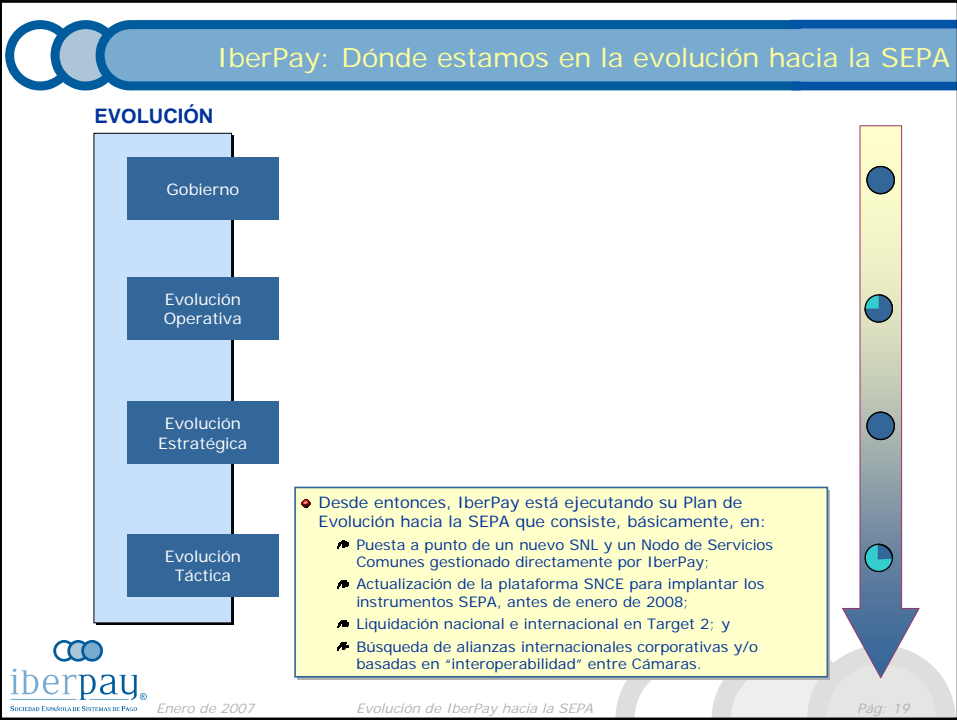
IberPay: Dónde estamos en la evolución hacia la SEPA

EVOLUCIÓN

Gobierno

Evolución Operativa

Evolución Estratégica

Evolución Táctica

Desde entonces, IberPay está ejecutando su Plan de Evolución hacia la SEPA que consiste, básicamente, en:

Puesta a punto de un nuevo SNL y un Nodo de Servicios Comunes gestionado directamente por IberPay;

Actualización de la plataforma SNCE para implantar los instrumentos SEPA, antes de enero de 2008;

Liquidación nacional e internacional en Target 2; y

Búsqueda de alianzas internacionales corporativas y/o basadas en "interoperabilidad" entre Cámaras.

iberpay®
Sociedad Española de Sistemas de Pago

Enero de 2007

Evolución de IberPay hacia la SEPA

Pág: 19